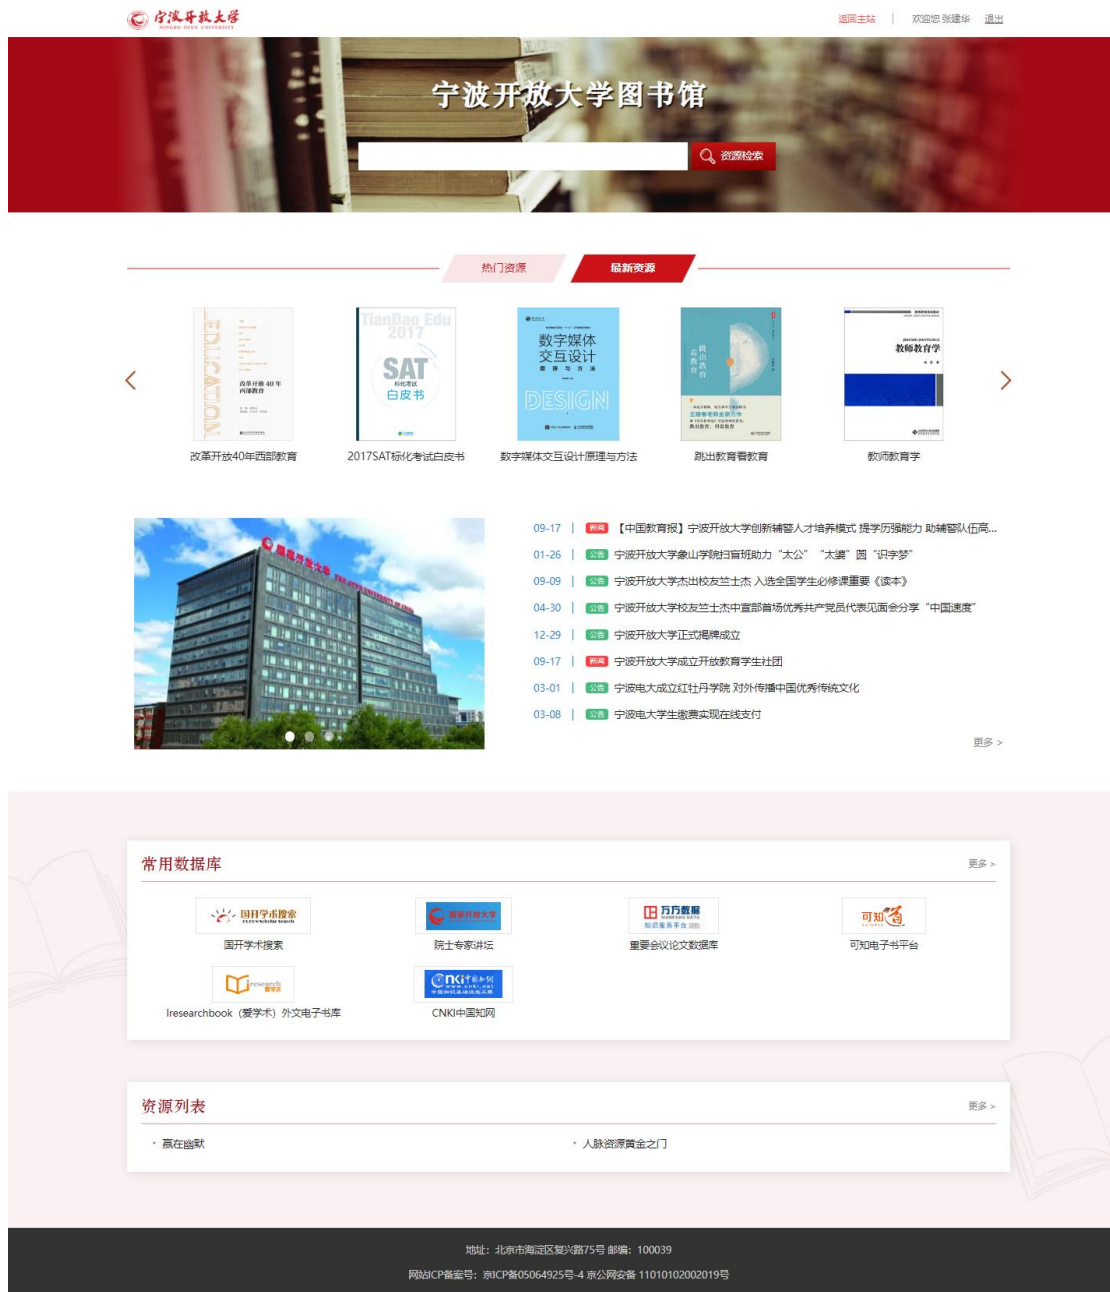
宁波开放大学
NINGBO OPEN UNIVERSITY

返回主站 | 欢迎您 张建华 退出

宁波开放大学图书馆

资源检索

热门资源 最新资源

改革开放 40 年 西部教育
改革开放40年西部教育

TianDao Edu 2017
SAT
标化考试
白皮书
2017SAT标化考试白皮书

数字媒体交互设计
原理与方法
DESIGN
数字媒体交互设计原理与方法

跳出教育看教育
跳出教育看教育

教师教育学
教师教育学

09-17 | 新闻 【中国教育报】宁波开放大学创新辅警人才培养模式 提学历强能力 助辅警队伍高...
01-26 | 公告 宁波开放大学象山学院扫盲班助力"太公" "太婆"圆"识字梦"
09-09 | 公告 宁波开放大学杰出校友竺士杰 入选全国学生必修课重要《读本》
04-30 | 公告 宁波开放大学校友竺士杰中宣部首场优秀共产党员代表见面会分享"中国速度"
12-29 | 公告 宁波开放大学正式揭牌成立
09-17 | 新闻 宁波开放大学成立开放教育学生社团
03-01 | 公告 宁波电大成立红牡丹学院 对外传播中国优秀传统文化
03-08 | 公告 宁波电大学生缴费实现在线支付

更多 >

常用数据库 更多 >

国开学术搜索
国开学术搜索

国家开放大学
院士专家讲坛

万方数据
重要会议论文数据库

可知
可知电子书平台

iresearch 爱学术
Iresearchbook（爱学术）外文电子书库

CNKI中国知网
CNKI中国知网

资源列表 更多 >

· 燕在幽默
· 人脉资源黄金之门

地址：北京市海淀区复兴路75号 邮编：100039
网站ICP备案号：京ICP备05064925号-4 京公网安备 11010102002019号